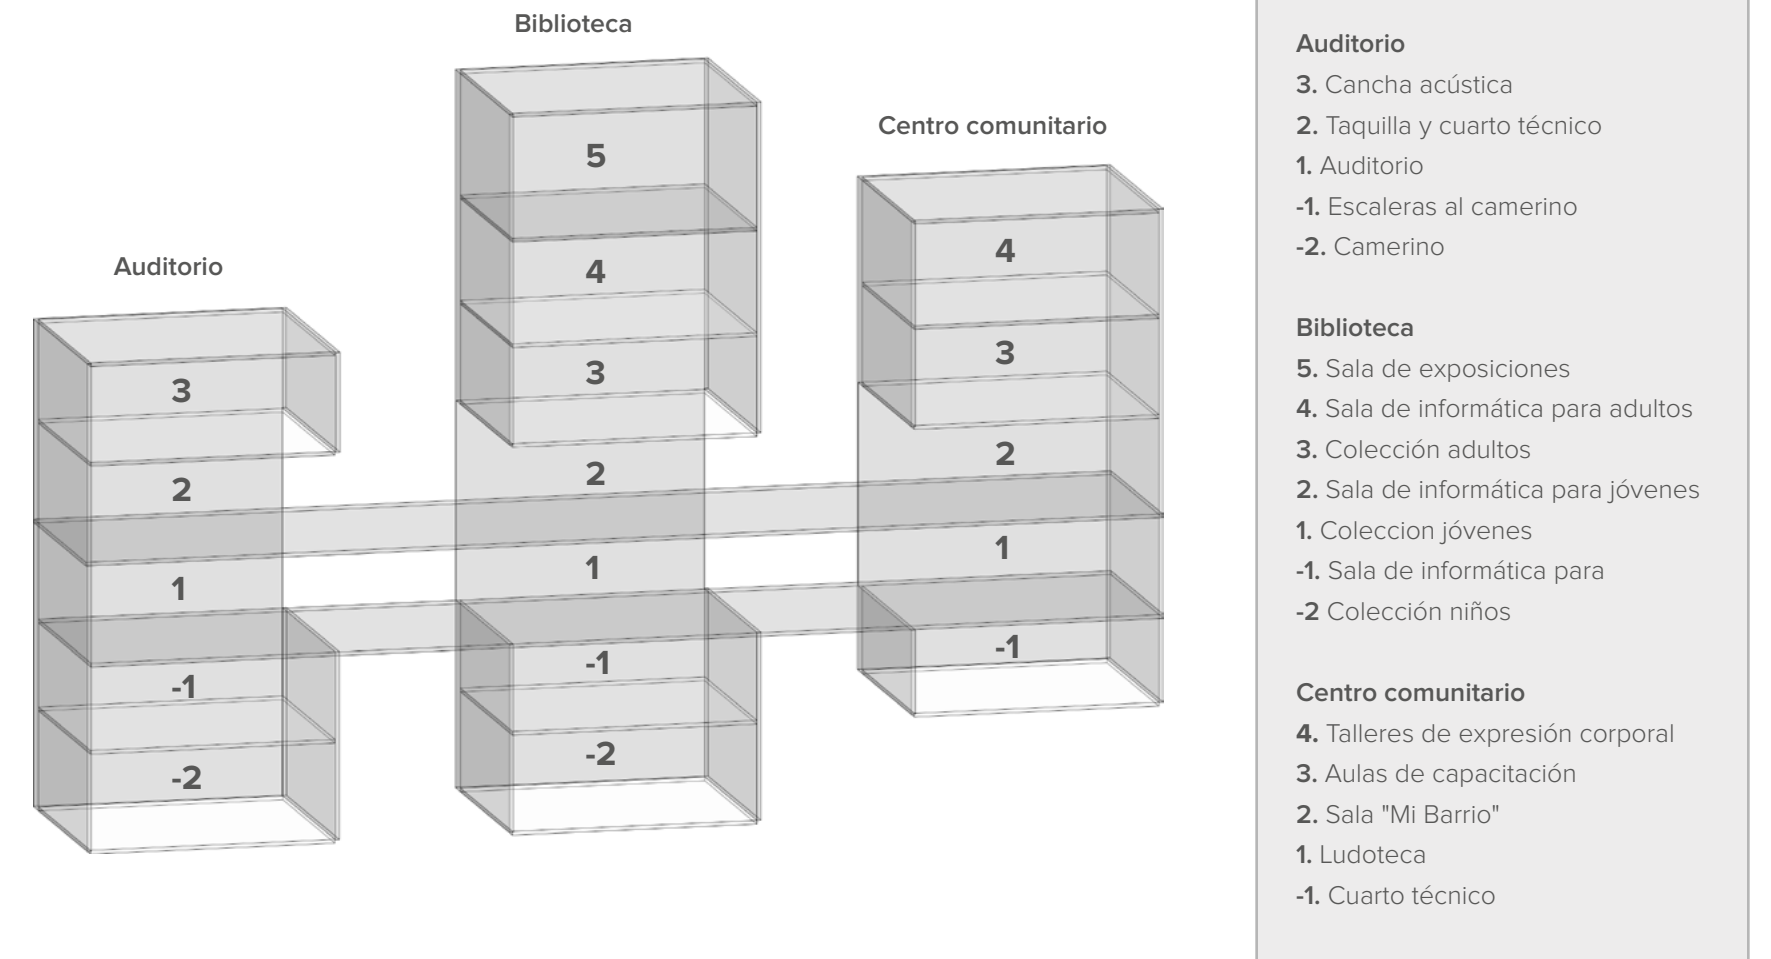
Biblioteca

Centro comunitario

Auditorio

3
2
1
-1
-2

5
4
3
2
1
-1
-2

4
3
2
1
-1

Auditorio
3. Cancha acústica
2. Taquilla y cuarto técnico
1. Auditorio
-1. Escaleras al camerino
-2. Camerino

Biblioteca
5. Sala de exposiciones
4. Sala de informática para adultos
3. Colección adultos
2. Sala de informática para jóvenes
1. Coleccion jóvenes
-1. Sala de informática para
-2 Colección niños

Centro comunitario
4. Talleres de expresión corporal
3. Aulas de capacitación
2. Sala "Mi Barrio"
1. Ludoteca
-1. Cuarto técnico